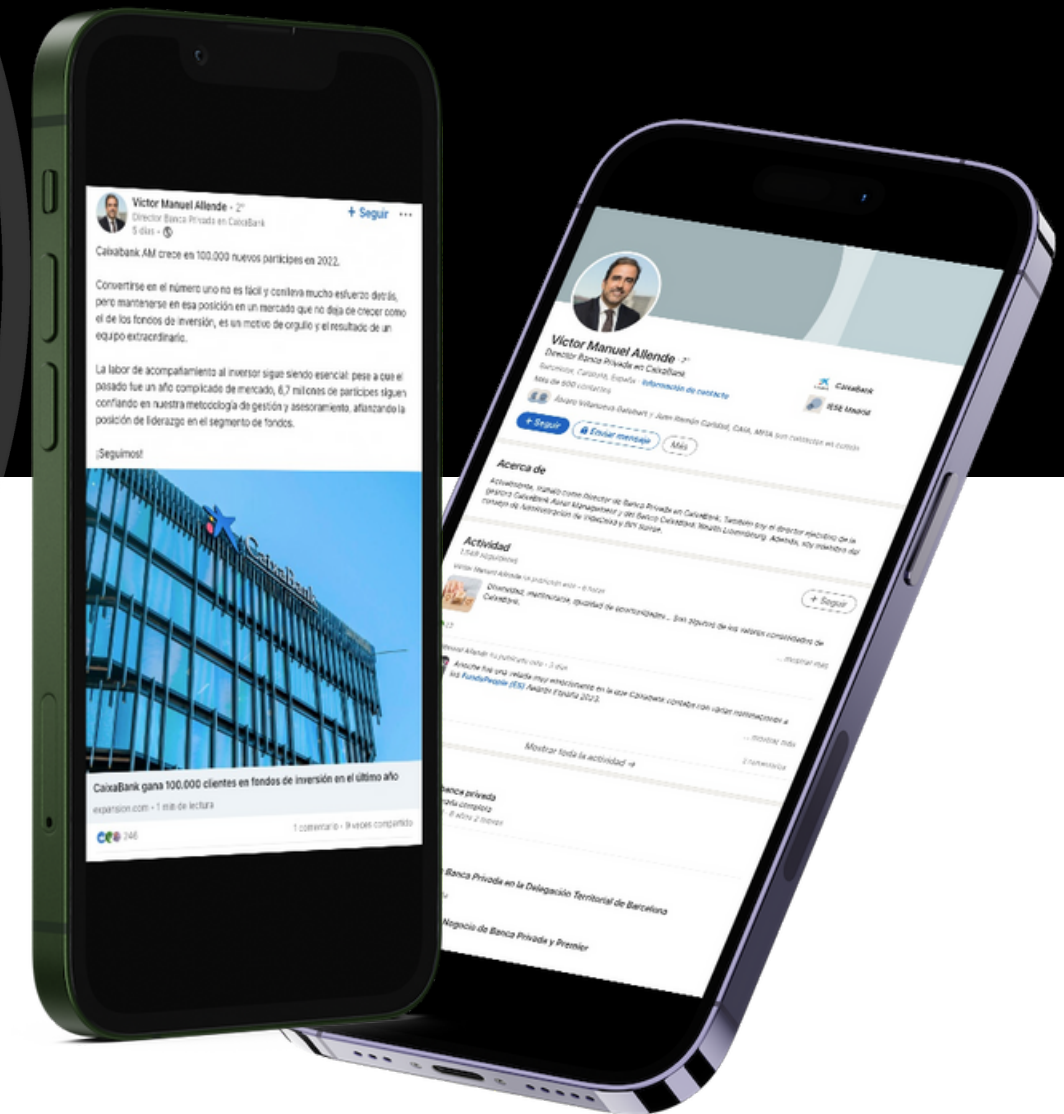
Victor Manuel Allende • 2º
Director Banca Privada en CaixaBank
5 días • 
+ Seguir ···

Caixabank AM crece en 100.000 nuevos partícipes en 2022.

Convertirse en el número uno no es fácil y conlleva mucho esfuerzo detrás, pero mantenerse en esa posición en un mercado que no deja de crecer como el de los fondos de inversión, es un motivo de orgullo y el resultado de un equipo extraordinario.

La labor de acompañamiento al inversor sigue siendo esencial: pese a que el pasado fue un año complicado de mercado, 6,7 millones de partícipes siguen confiando en nuestra metodología de gestión y asesoramiento, afianzando la posición de liderazgo en el segmento de fondos.

¡Seguimos!

CaixaBank

CaixaBank gana 100.000 clientes en fondos de inversión en el último año
expansion.com • 1 min de lectura
246
1 comentario • 9 veces compartido

Victor Manuel Allende • 2º
Director Banca Privada en CaixaBank
Barcelona, Cataluña, España • Información de contacto
Más de 500 contactos
Álvaro Villanueva Galobart y Juan Ramón Carbajal, CAIA, MFIA son contactos en común
CaixaBank
IESE Madrid
+ Seguir
Enviar mensaje
Más

Acerca de
Actualmente, trabajo como Director de Banca Privada en CaixaBank. También soy el director ejecutivo de la gestora CaixaBank Asset Management y del Banco CaixaBank Wealth Luxembourg. Además, soy miembro del consejo de Administración de Inbeca y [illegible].

Actividad
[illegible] seguidores
Victor Manuel Allende ha publicado esto • 6 horas
Diversidad, meritocracia, igualdad de oportunidades... Son algunos de los valores considerados de CaixaBank.
+ Seguir
... mostrar más
Victor Manuel Allende ha publicado esto • 3 días
Anoche fue una velada muy emocionante en la que CaixaBank contaba con varias nominaciones a los FundsPeople (ES) Awards España 2023.
... mostrar más
2 comentarios
Mostrar toda la actividad →

banca privada
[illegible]
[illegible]

Banca Privada en la Delegación Territorial de Barcelona

Negocio de Banca Privada y Premier